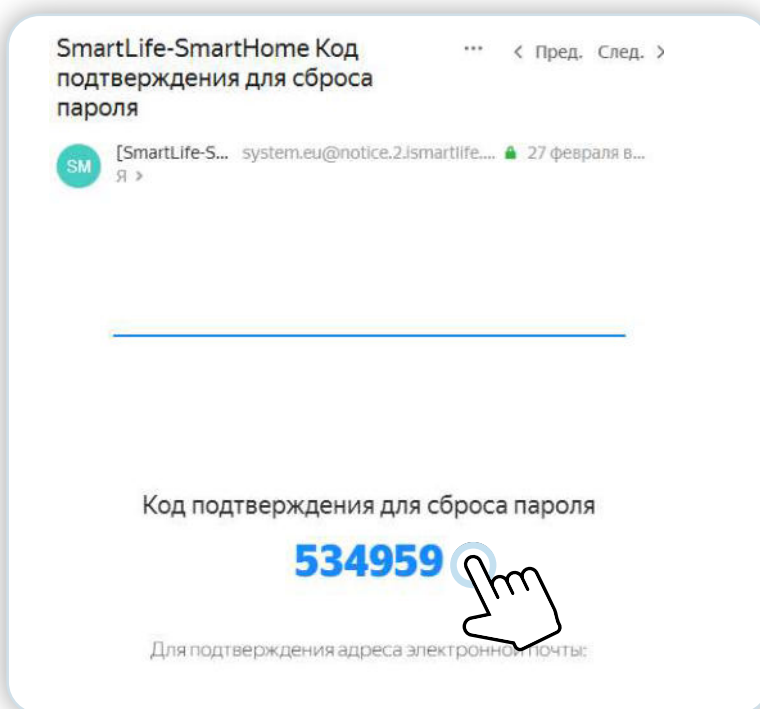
SmartLife-SmartHome Код подтверждения для сброса пароля

··· ‹ Пред. След. ›

SM

[SmartLife-S... system.eu@notice.2.ismartlife.... 27 февраля в...

Я ›

Код подтверждения для сброса пароля

534959

Для подтверждения адреса электронной почты: